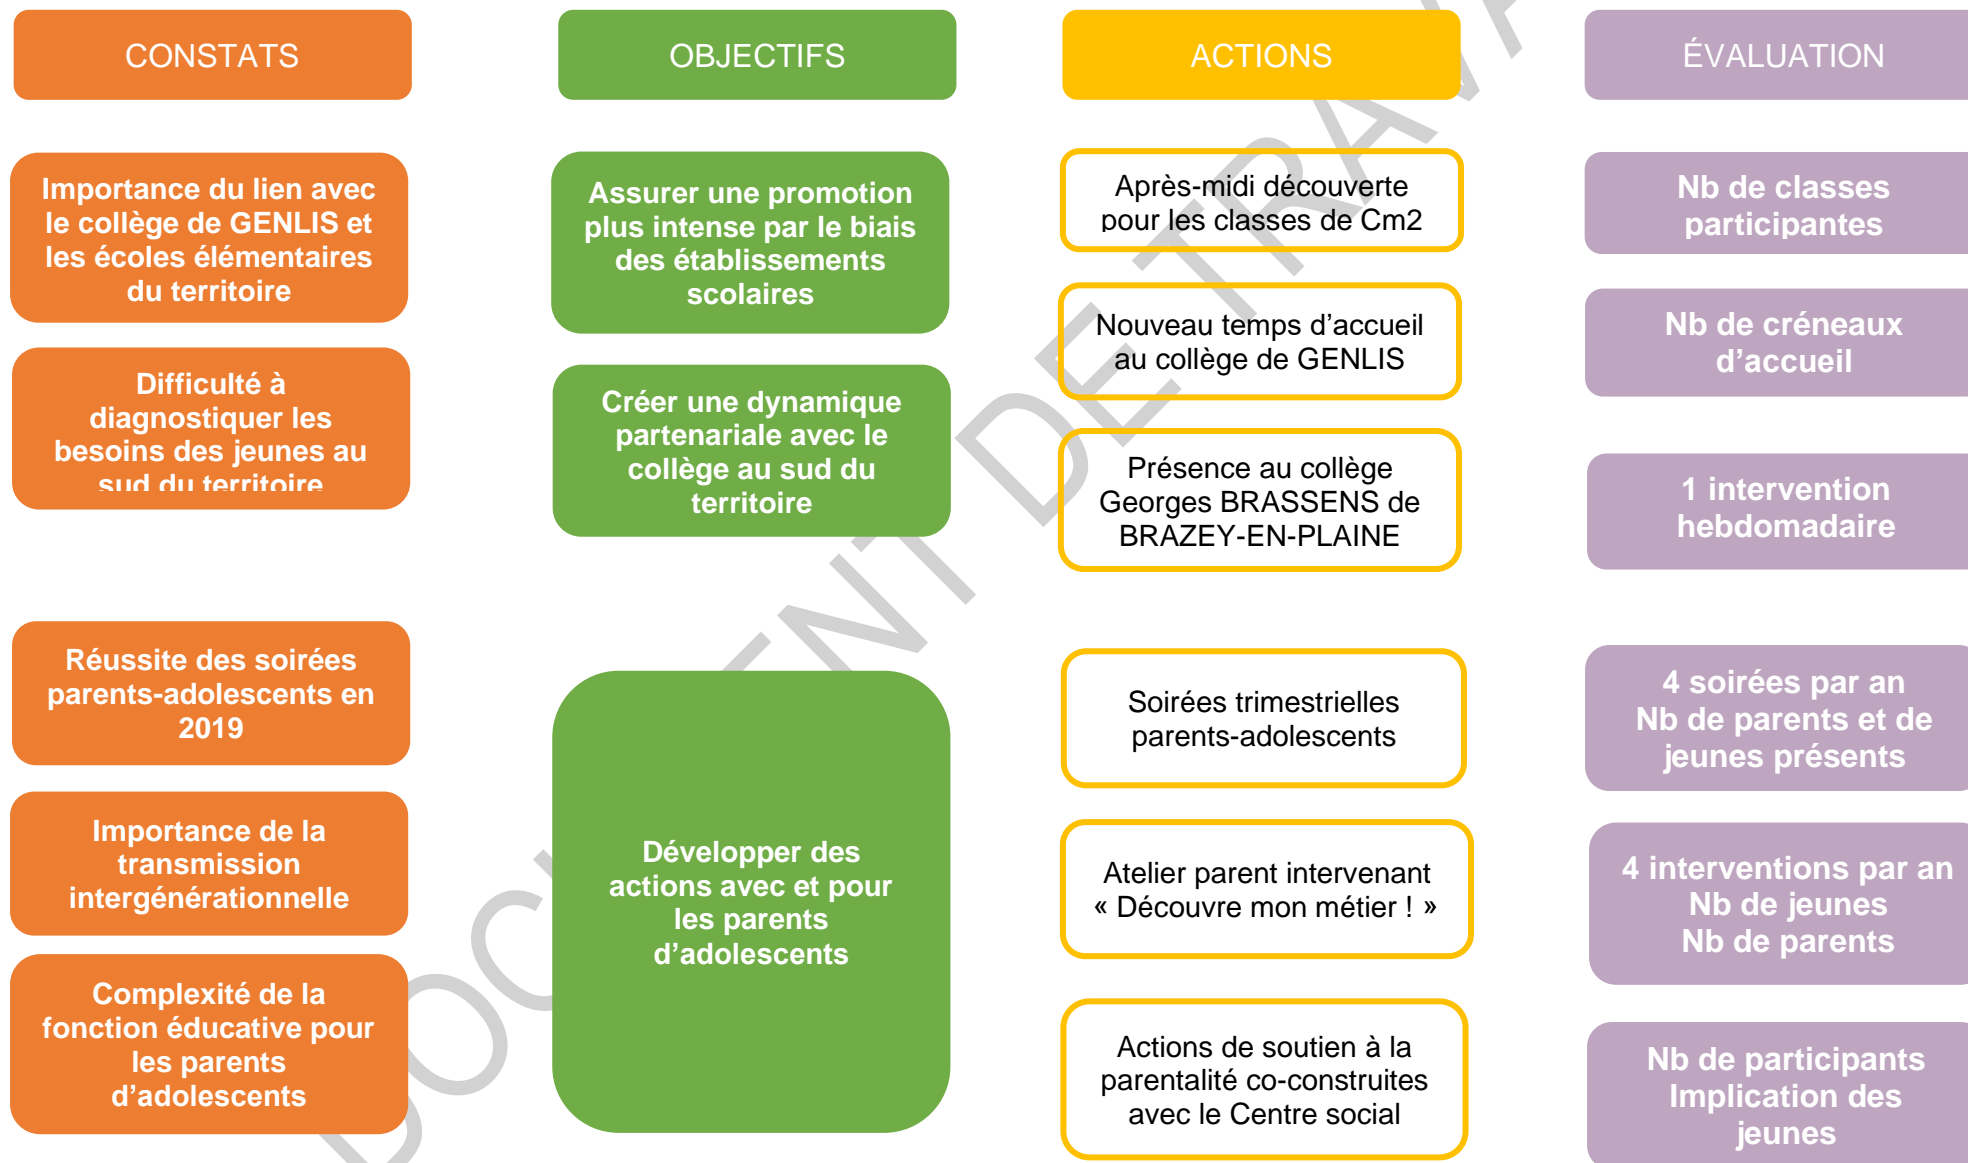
CONSTATS

Importance du lien avec le collège de GENLIS et les écoles élémentaires du territoire

Difficulté à diagnostiquer les besoins des jeunes au sud du territoire

Réussite des soirées parents-adolescents en 2019

Importance de la transmission intergénérationnelle

Complexité de la fonction éducative pour les parents d'adolescents

OBJECTIFS

Assurer une promotion plus intense par le biais des établissements scolaires

Créer une dynamique partenariale avec le collège au sud du territoire

Développer des actions avec et pour les parents d'adolescents

ACTIONS

Après-midi découverte pour les classes de Cm2

Nouveau temps d'accueil au collège de GENLIS

Présence au collège Georges BRASSENS de BRAZEY-EN-PLAINE

Soirées trimestrielles parents-adolescents

Atelier parent intervenant « Découvre mon métier ! »

Actions de soutien à la parentalité co-construites avec le Centre social

ÉVALUATION

Nb de classes participantes

Nb de créneaux d'accueil

1 intervention hebdomadaire

4 soirées par an
Nb de parents et de jeunes présents

4 interventions par an
Nb de jeunes
Nb de parents

Nb de participants
Implication des jeunes

DOCUMENT DE TRAVAIL